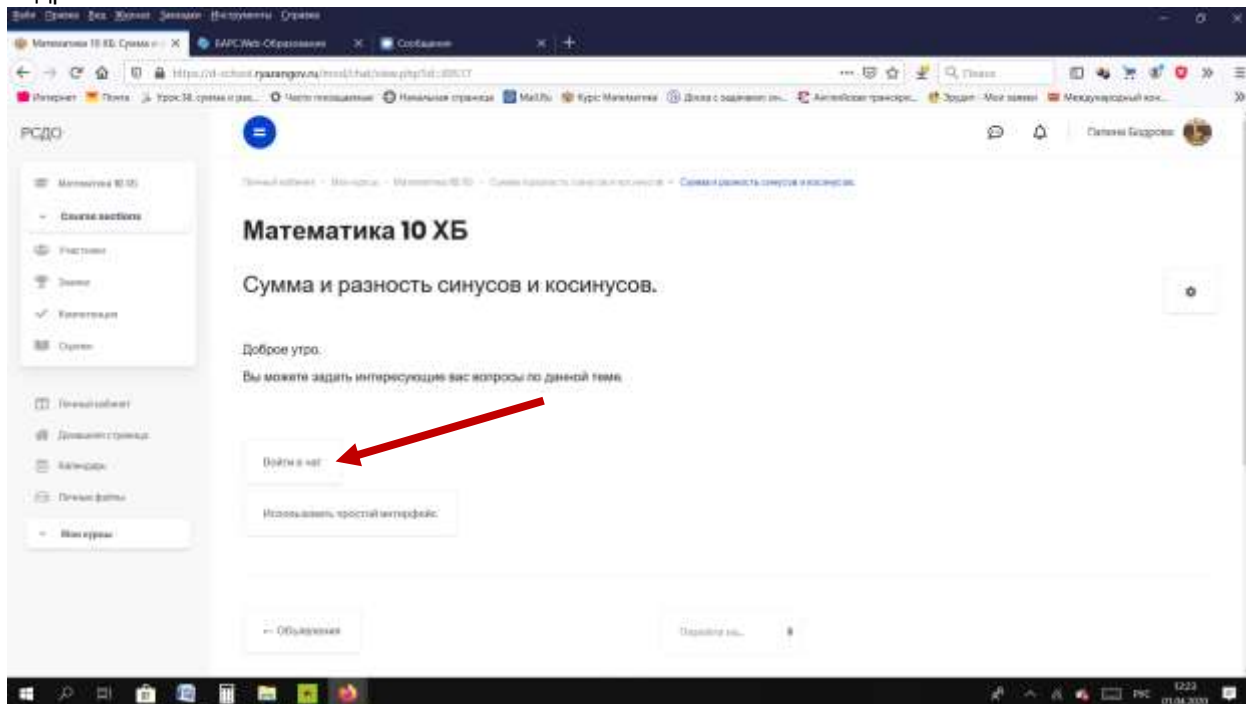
Файл Правка Вид Журнал Закладки Инструменты Справка

Математика 10 ХБ: Сумма и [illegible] | БАРС.Web-Образование | Сообщения

https://d-school.ryazangov.ru/mod/chat/view.php?id=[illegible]

РСДО

Математика 10 ХБ
Course sections
Участники
Значки
Компетенции
Оценки

Личный кабинет
Домашняя страница
Календарь
Личные файлы
Мои курсы

Личный кабинет › Мои курсы › Математика 10 ХБ › Сумма и разность синусов и косинусов › Сумма и разность синусов и косинусов.

Математика 10 ХБ

Сумма и разность синусов и косинусов.

Доброе утро.

Вы можете задать интересующие вас вопросы по данной теме.

Войти в чат

Использовать простой интерфейс

← Объявления

Перейти на...

12:23
01.04.2020